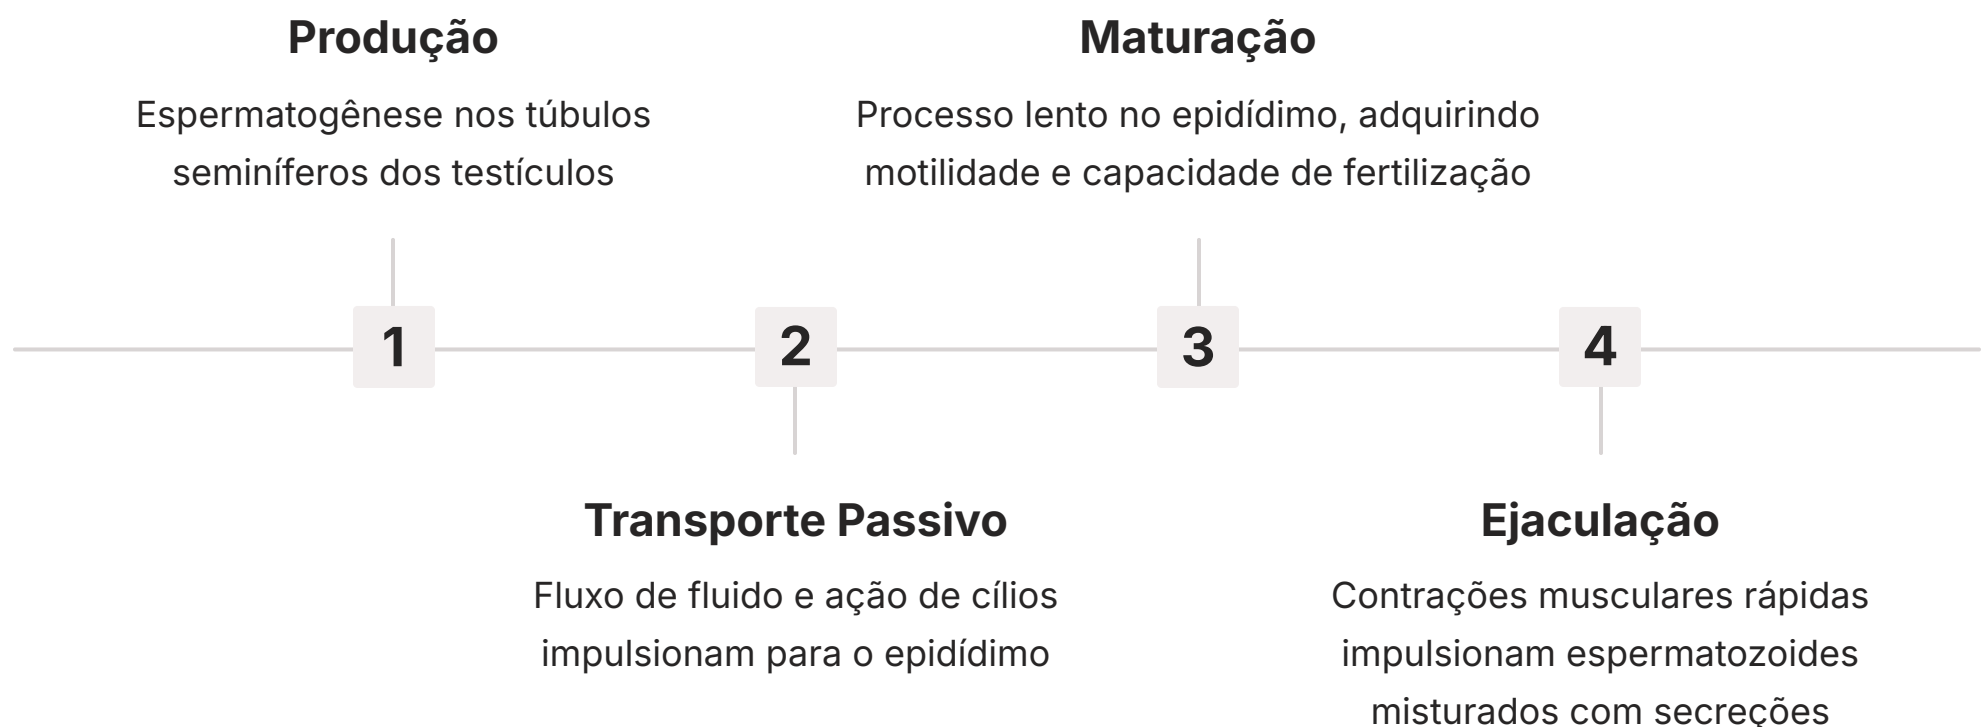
1

**Produção**

Espermatogênese nos túbulos seminíferos dos testículos

2

**Transporte Passivo**

Fluxo de fluido e ação de cílios impulsionam para o epidídimo

3

**Maturação**

Processo lento no epidídimo, adquirindo motilidade e capacidade de fertilização

4

**Ejaculação**

Contrações musculares rápidas impulsionam espermatozoides misturados com secreções